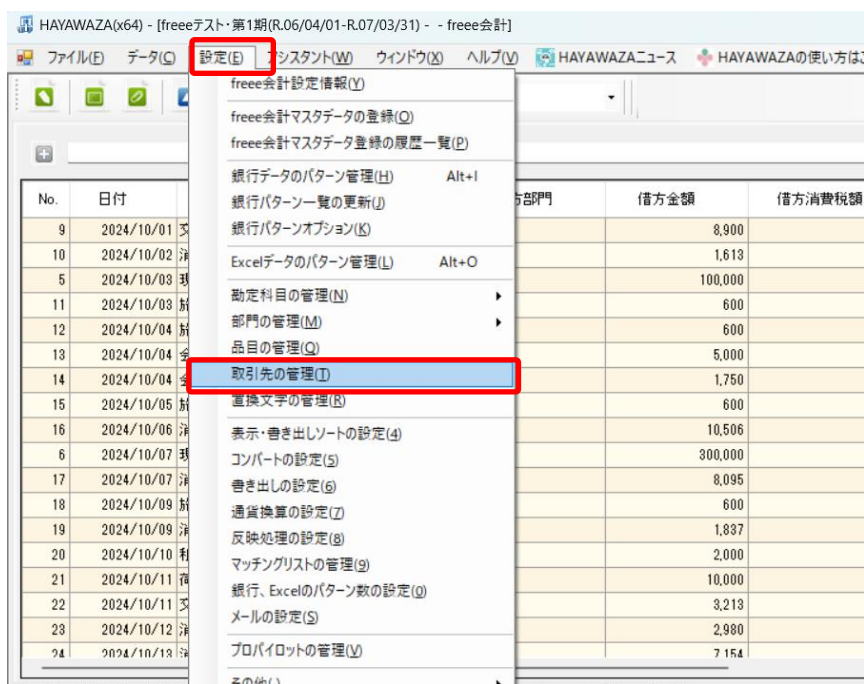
HAYAWAZA(x64) - [freeeテスト・第1期(R.06/04/01-R.07/03/31) - - freee会計]

ファイル(F) データ(C) 設定(E) アシスタント(W) ウィンドウ(X) ヘルプ(V) HAYAWAZAニュース HAYAWAZAの使い方は

freee会計設定情報(Y)
freee会計マスタデータの登録(O)
freee会計マスタデータ登録の履歴一覧(P)
銀行データのパターン管理(H) Alt+I
銀行パターン一覧の更新(J)
銀行パターンオプション(K)
Excelデータのパターン管理(L) Alt+O
勘定科目の管理(N)
部門の管理(M)
品目の管理(Q)
取引先の管理(T)
置換文字の管理(R)
表示・書き出しソートの設定(4)
コンバートの設定(5)
書き出しの設定(6)
通貨換算の設定(7)
反映処理の設定(8)
マッチングリストの管理(9)
銀行、Excelのパターン数の設定(0)
メールの設定(S)
プロパイロットの管理(V)
その他(U)

| No. | 日付 | 方部門 | 借方金額 | 借方消費税額 |
|---|---|---|---|---|
| 9 | 2024/10/01 文 | | 8,900 | |
| 10 | 2024/10/02 消 | | 1,613 | |
| 5 | 2024/10/03 現 | | 100,000 | |
| 11 | 2024/10/03 旅 | | 600 | |
| 12 | 2024/10/04 旅 | | 600 | |
| 13 | 2024/10/04 会 | | 5,000 | |
| 14 | 2024/10/04 会 | | 1,750 | |
| 15 | 2024/10/05 旅 | | 600 | |
| 16 | 2024/10/06 消 | | 10,506 | |
| 6 | 2024/10/07 現 | | 300,000 | |
| 17 | 2024/10/07 消 | | 8,095 | |
| 18 | 2024/10/09 旅 | | 600 | |
| 19 | 2024/10/09 消 | | 1,837 | |
| 20 | 2024/10/10 福 | | 2,000 | |
| 21 | 2024/10/11 荷 | | 10,000 | |
| 22 | 2024/10/11 文 | | 3,213 | |
| 23 | 2024/10/12 消 | | 2,980 | |
| 24 | 2024/10/13 消 | | 7,154 | |